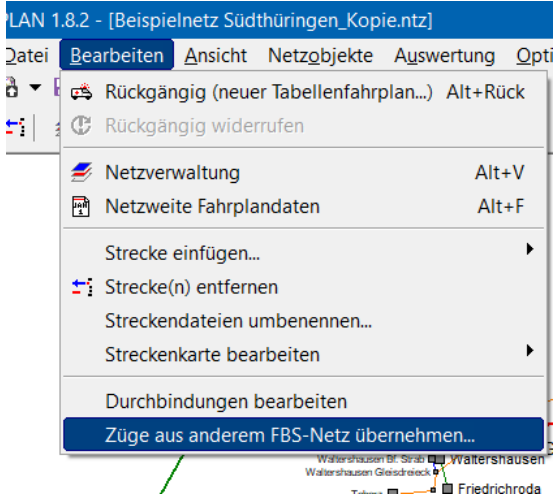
PLAN 1.8.2 - [Beispielnetz Südthüringen_Kopie.ntz]

Datei Bearbeiten Ansicht Netzobjekte Auswertung Opti

Rückgängig (neuer Tabellenfahrplan...) Alt+Rück
Rückgängig widerrufen

Netzverwaltung Alt+V
Netzweite Fahrplandaten Alt+F

Strecke einfügen...
Strecke(n) entfernen
Streckendateien umbenennen...
Streckenkarte bearbeiten

Durchbindungen bearbeiten
Züge aus anderem FBS-Netz übernehmen...

Waltershausen Bf. Straß
Waltershausen
Waltershausen Gleisdreieck
Friedrichroda
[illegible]